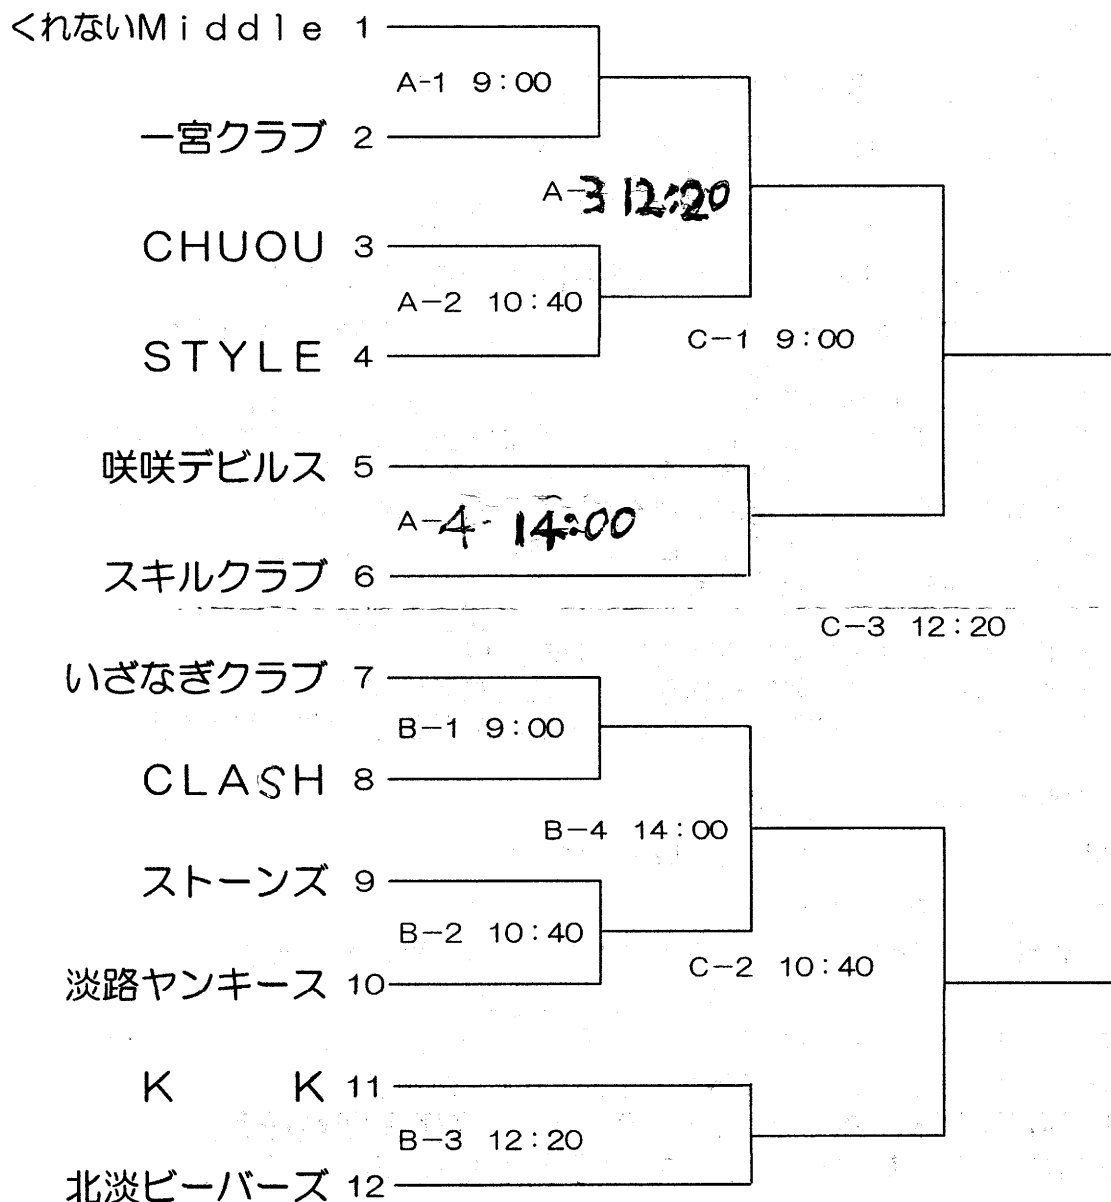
くれないMiddle 1
A-1 9:00
一宮クラブ 2
A-3 12:20
CHUOU 3
A-2 10:40
STYLE 4
C-1 9:00
咲咲デビルス 5
A-4 14:00
スキルクラブ 6
C-3 12:20
いざなぎクラブ 7
B-1 9:00
CLASH 8
B-4 14:00
ストーンズ 9
B-2 10:40
淡路ヤンキース 10
C-2 10:40
K K 11
B-3 12:20
北淡ビーバーズ 12